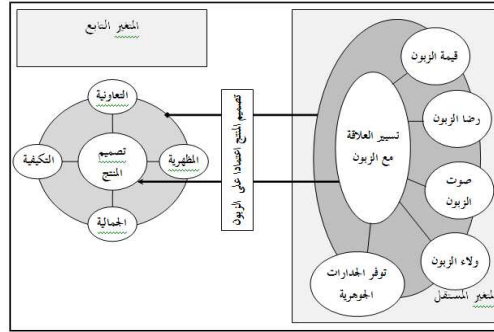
المتغير التابع

التعاونية
التكيفية
تصميم المنتج
المظهرية
الجمالية

تصميم المنتج اعتمادا على الزبون

قيمة الزبون
رضا الزبون
تسيير العلاقة مع الزبون
صوت الزبون
ولاء الزبون
توفر الجدارات الجوهرية
المتغير المستقل